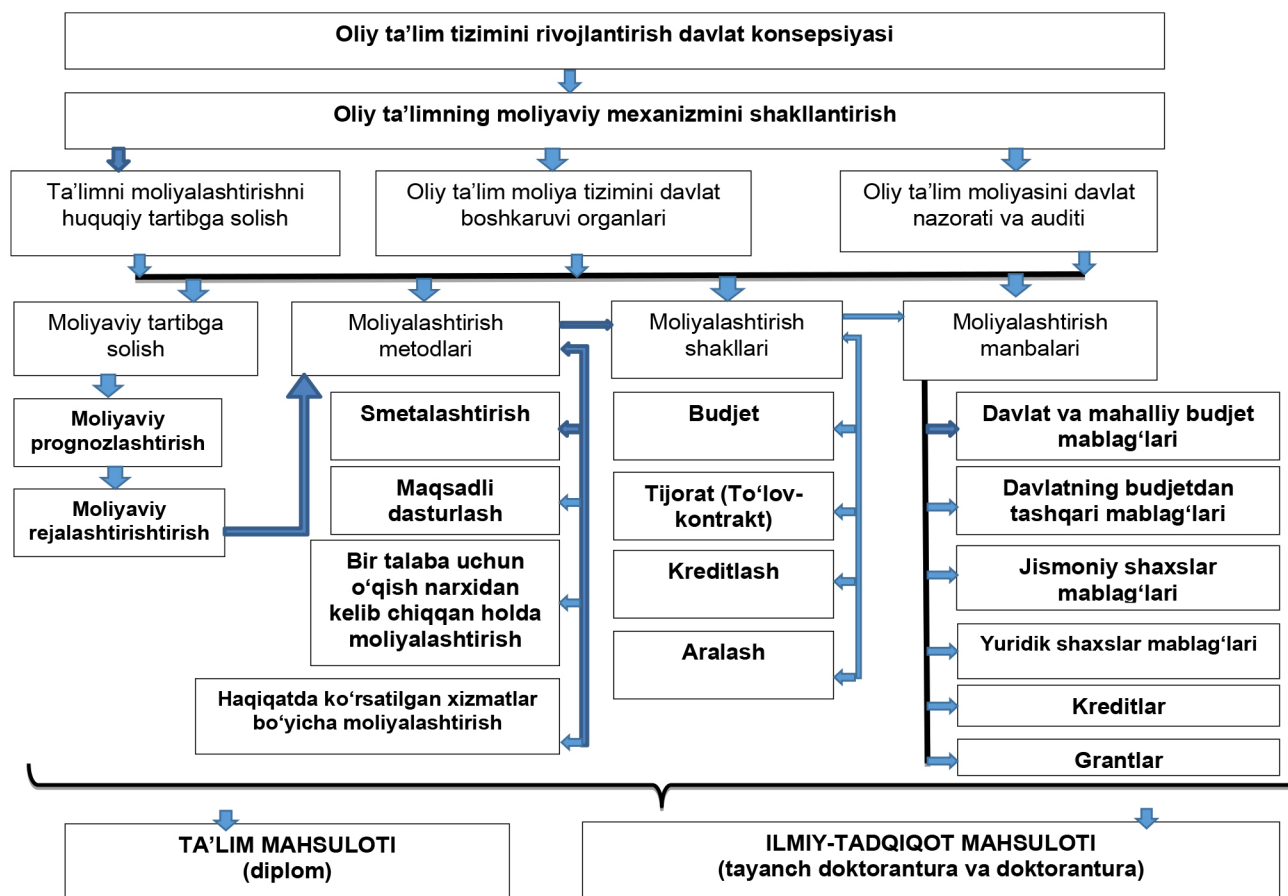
Oliy ta'lim tizimini rivojlantirish davlat konsepsiyasi

Oliy ta'limning moliyaviy mexanizmini shakllantirish

Ta'limni moliyalashtirishni huquqiy tartibga solish

Oliy ta'lim moliya tizimini davlat boshkaruvi organlari

Oliy ta'lim moliyasini davlat nazorati va auditi

Moliyaviy tartibga solish

Moliyaviy prognozlashtirish

Moliyaviy rejalashtirishtirish

Moliyalashtirish metodlari

Smetalashtirish

Maqsadli dasturlash

Bir talaba uchun o'qish narxidan kelib chiqqan holda moliyalashtirish

Haqiqatda ko'rsatilgan xizmatlar bo'yicha moliyalashtirish

Moliyalashtirish shakllari

Budjet

Tijorat (To'lov-kontrakt)

Kreditlash

Aralash

Moliyalashtirish manbalari

Davlat va mahalliy budjet mablag'lari

Davlatning budjetdan tashqari mablag'lari

Jismoniy shaxslar mablag'lari

Yuridik shaxslar mablag'lari

Kreditlar

Grantlar

TA'LIM MAHSULOTI (diplom)

ILMIY-TADQIQOT MAHSULOTI (tayanch doktorantura va doktorantura)